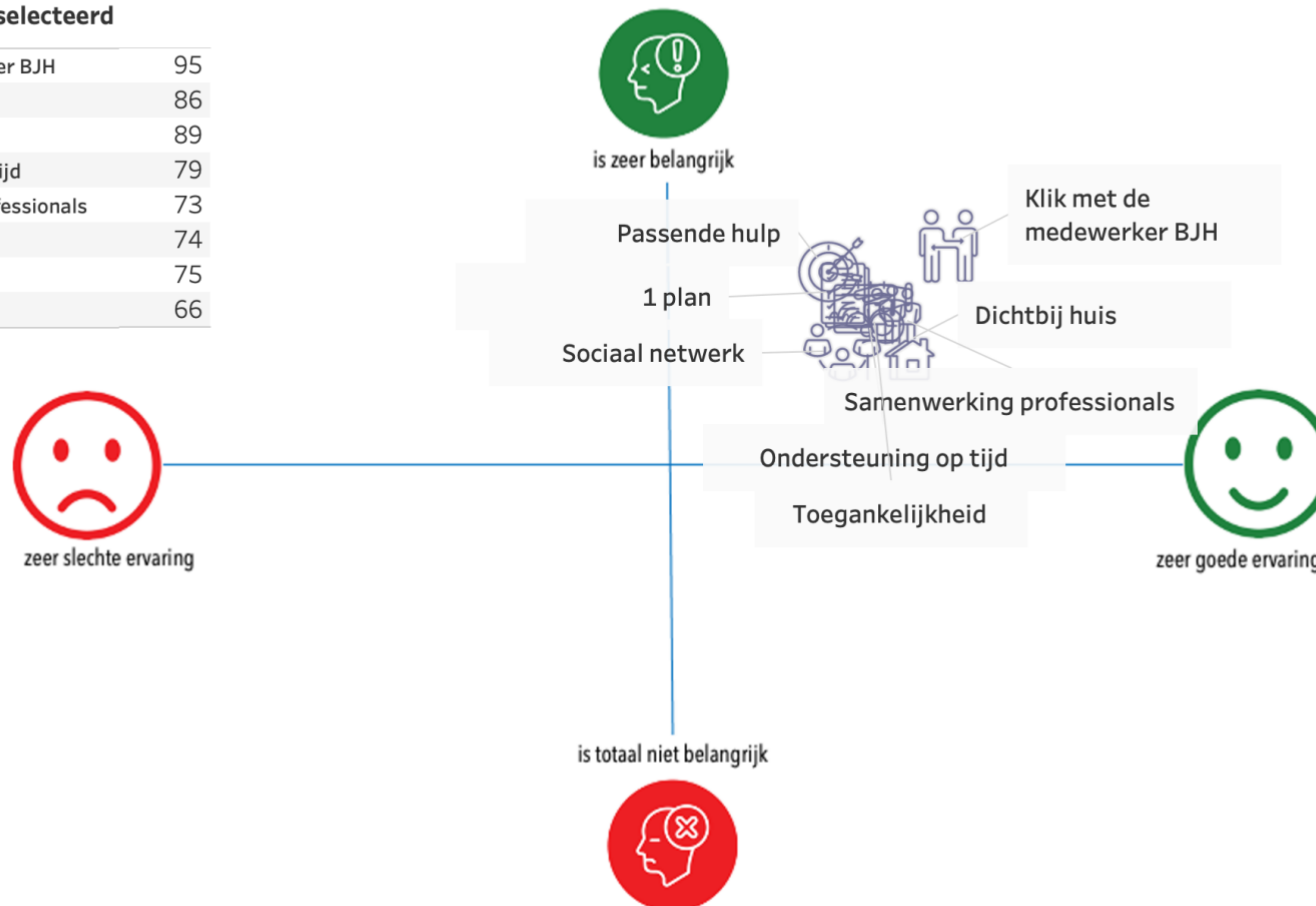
selecteerd

| | |
|---|---|
| er BJH | 95 |
| | 86 |
| | 89 |
| ijd | 79 |
| fessionals | 73 |
| | 74 |
| | 75 |
| | 66 |

is zeer belangrijk

Klik met de medewerker BJH

Passende hulp

1 plan

Dichtbij huis

Sociaal netwerk

Samenwerking professionals

Ondersteuning op tijd

Toegankelijkheid

zeer slechte ervaring

zeer goede ervaring

is totaal niet belangrijk